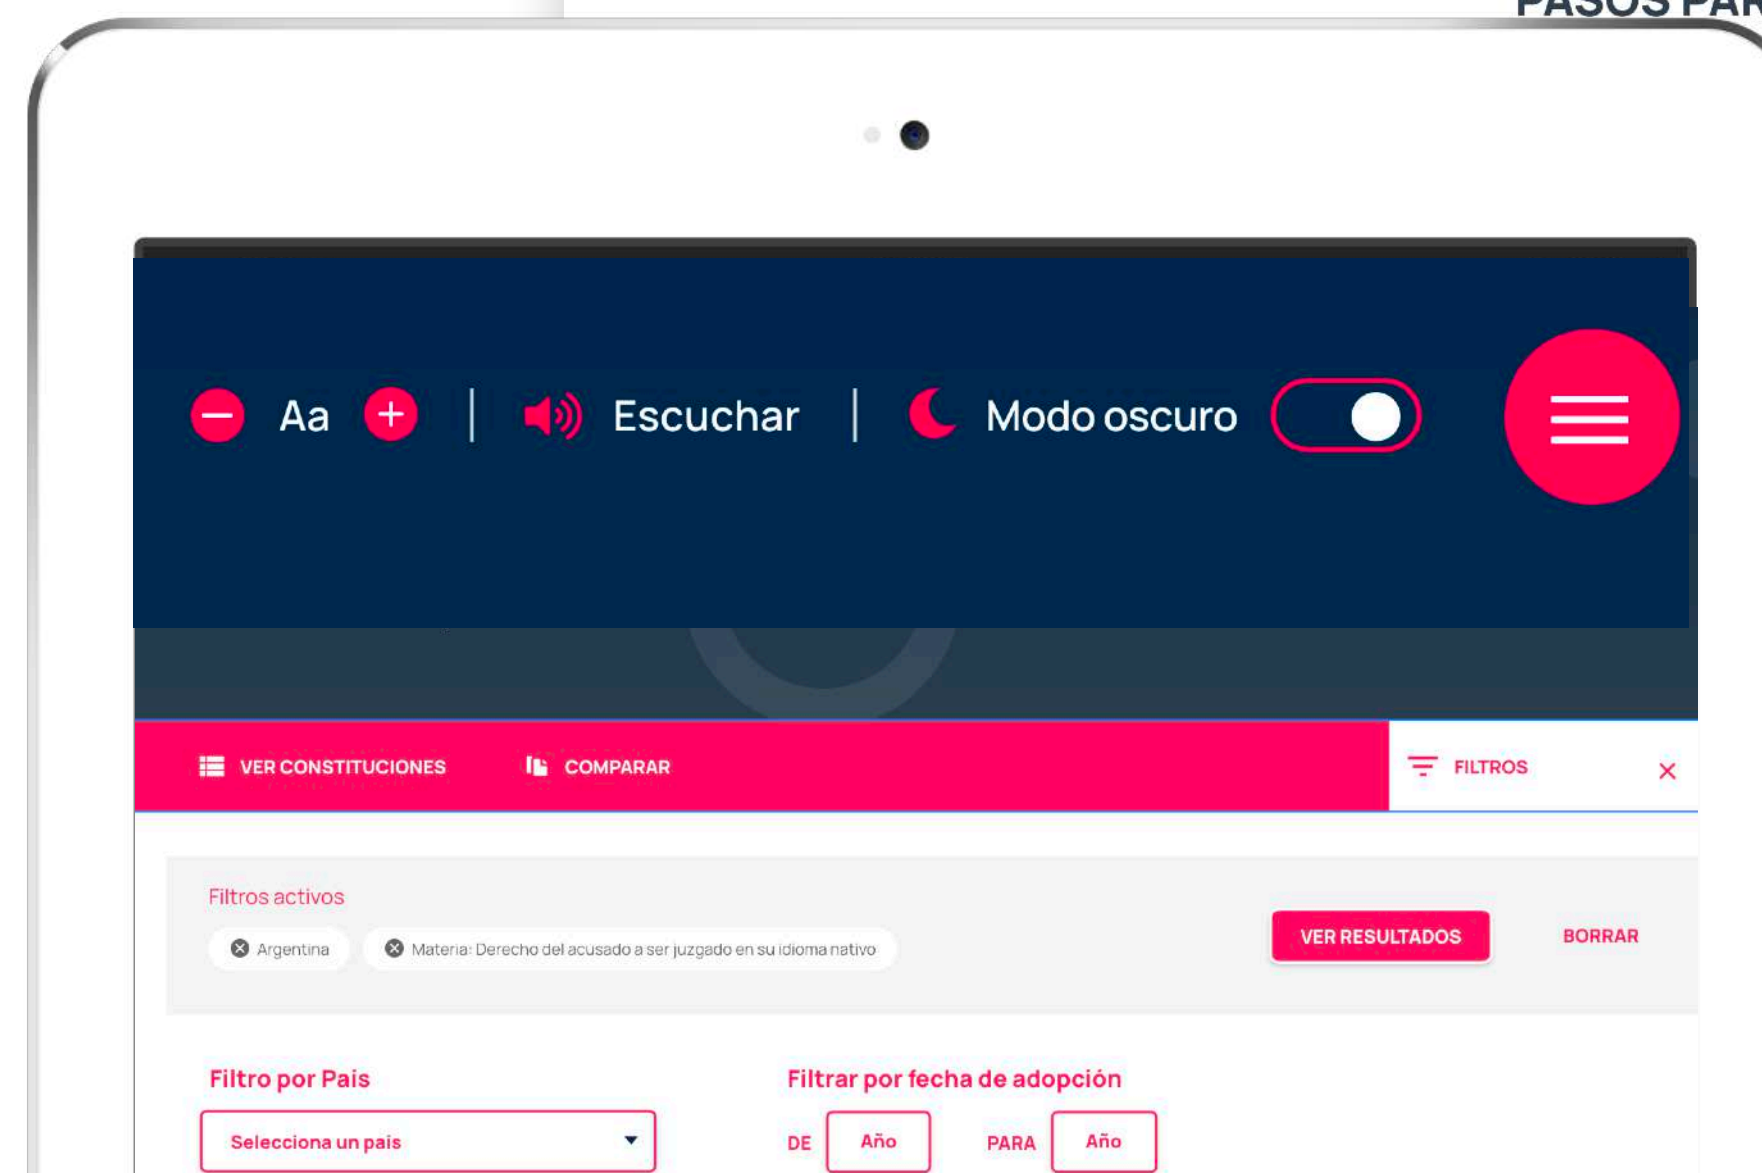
PASOS PAR

Aa

Escuchar

Modo oscuro

VER CONSTITUCIONES COMPARAR

FILTROS

Filtros activos

Argentina

Materia: Derecho del acusado a ser juzgado en su idioma nativo

VER RESULTADOS

BORRAR

Filtro por Pais

Selecciona un pais

Filtrar por fecha de adopción

DE Año PARA Año